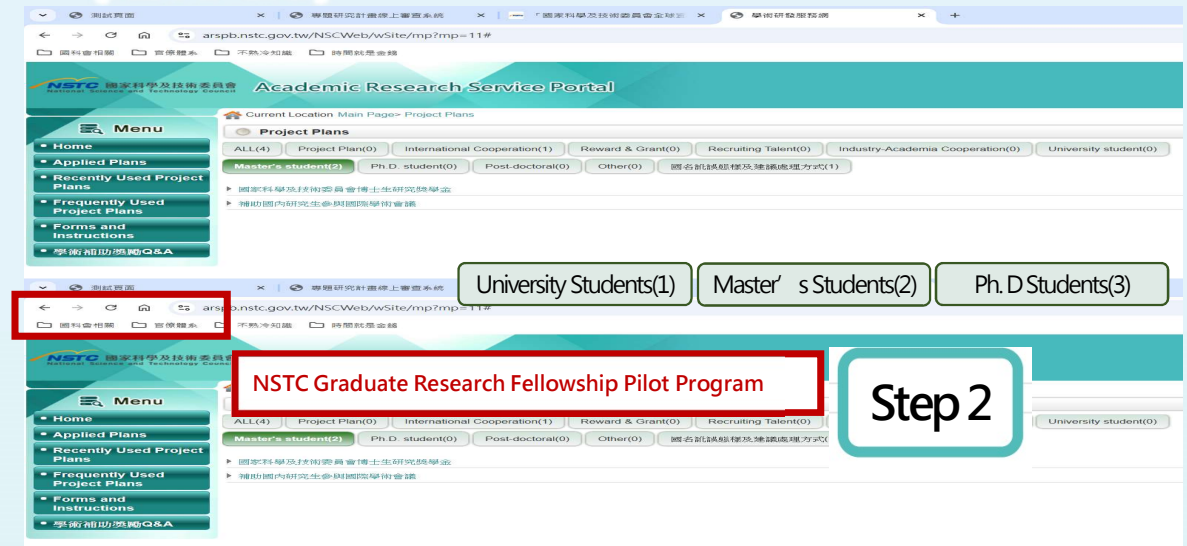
測試頁面 × 專題研究計畫線上審查系統 × 「國家科學及技術委員會全球資 × 學術研發服務網 × +

arspb.nstc.gov.tw/NSCWeb/wSite/mp?mp=11#

國科會相關 　百億體系 　不熟冷知識 　時間就是金錢

NSTC 國家科學及技術委員會 National Science and Technology Council

Academic Research Service Portal

Current Location Main Page> Project Plans

Menu

Home
Applied Plans
Recently Used Project Plans
Frequently Used Project Plans
Forms and Instructions
學術補助獎勵Q&A

Project Plans

ALL(4) | Project Plan(0) | International Cooperation(1) | Reward & Grant(0) | Recruiting Talent(0) | Industry-Academia Cooperation(0) | University student(0)

Master's student(2) | Ph.D. student(0) | Post-doctoral(0) | Other(0) | 國名訊誤頗樣及建議處理方式(1)

▸ 國家科學及技術委員會博士生研究獎學金
▸ 補助國內研究生參與國際學術會議

University Students(1) | Master' s Students(2) | Ph. D Students(3)

測試頁面 × 專題研究計畫線上審查系統 ×

arspb.nstc.gov.tw/NSCWeb/wSite/mp?mp=11#

國科會相關 　百億體系 　不熟冷知識 　時間就是金錢

NSTC 國家科學及技術委員會 National Science and Technology Council

NSTC Graduate Research Fellowship Pilot Program

Step 2

Menu

Home
Applied Plans
Recently Used Project Plans
Frequently Used Project Plans
Forms and Instructions
學術補助獎勵Q&A

ALL(4) | Project Plan(0) | International Cooperation(1) | Reward & Grant(0) | Recruiting Talent(0) | University student(0)

Master's student(2) | Ph.D. student(0) | Post-doctoral(0) | Other(0) | 國名訊誤頗樣及建議處理方式(

▸ 國家科學及技術委員會博士生研究獎學金
▸ 補助國內研究生參與國際學術會議